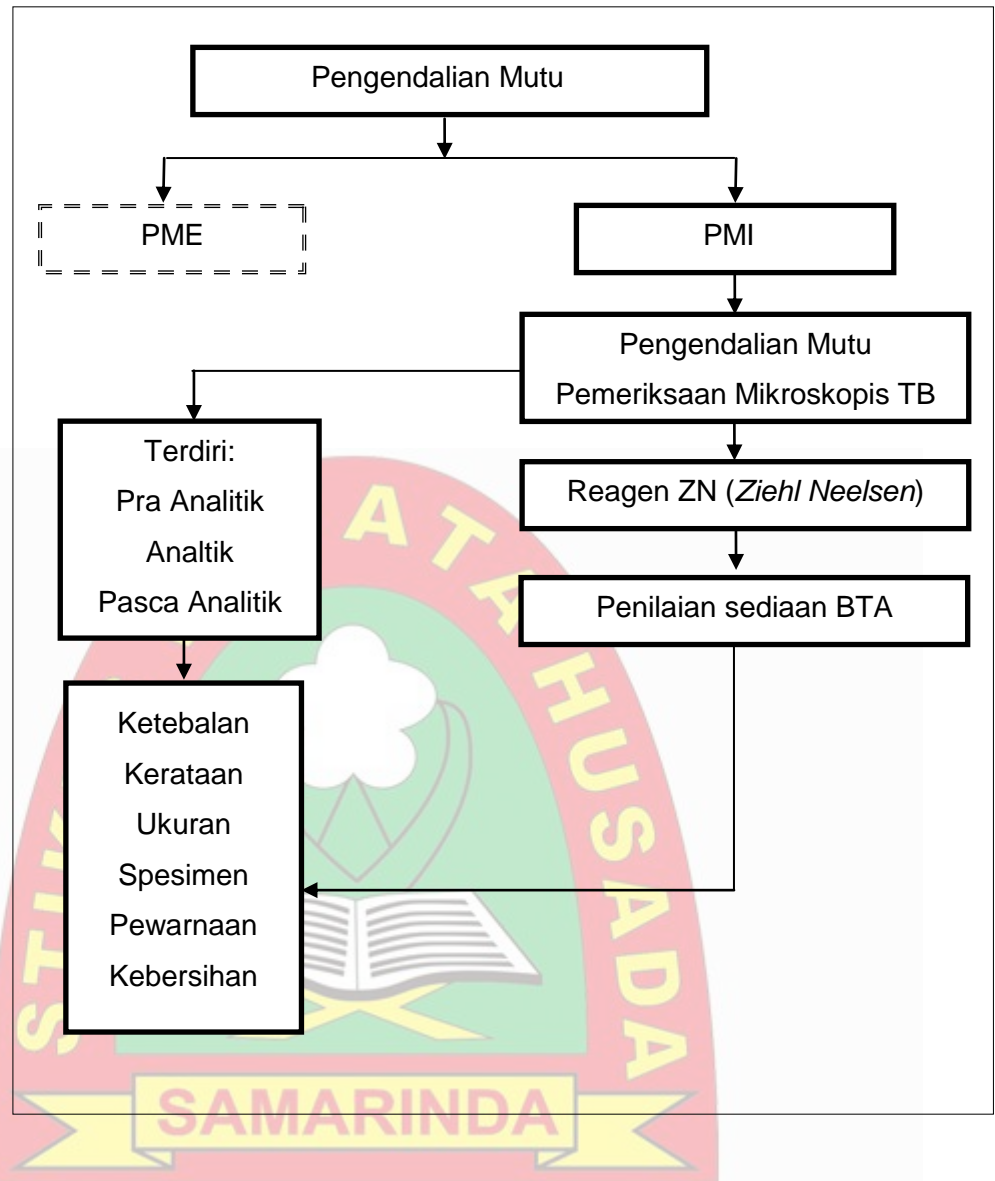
Pengendalian Mutu

PME

PMI

Pengendalian Mutu
Pemeriksaan Mikroskopis TB

Terdiri:
Pra Analitik
Analtik
Pasca Analitik

Reagen ZN (*Ziehl Neelsen*)

Penilaian sediaan BTA

Ketebalan
Kerataan
Ukuran
Spesimen
Pewarnaan
Kebersihan

STIKES SATRIA HUSADA
SAMARINDA